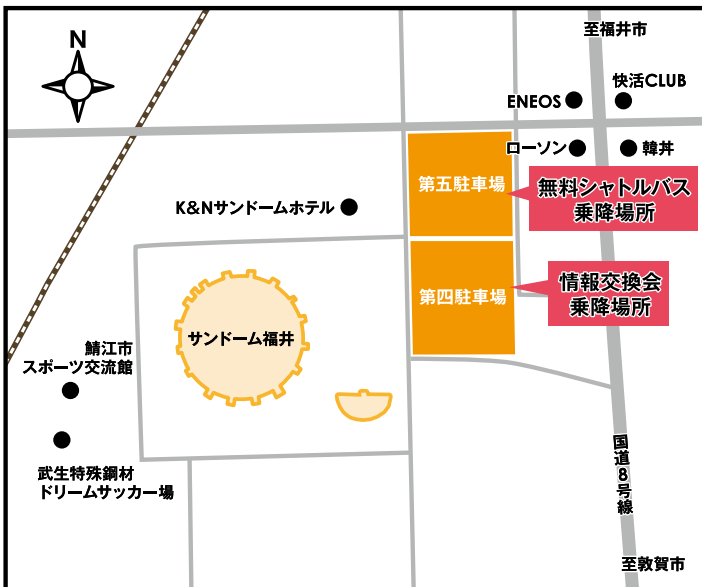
N

至福井市

快活CLUB

ENEOS

ローソン

韓丼

第五駐車場

無料シャトルバス乗降場所

K&Nサンドームホテル

第四駐車場

情報交換会乗降場所

サンドーム福井

鯖江市スポーツ交流館

武生特殊鋼材ドリームサッカー場

国道8号線

至敦賀市